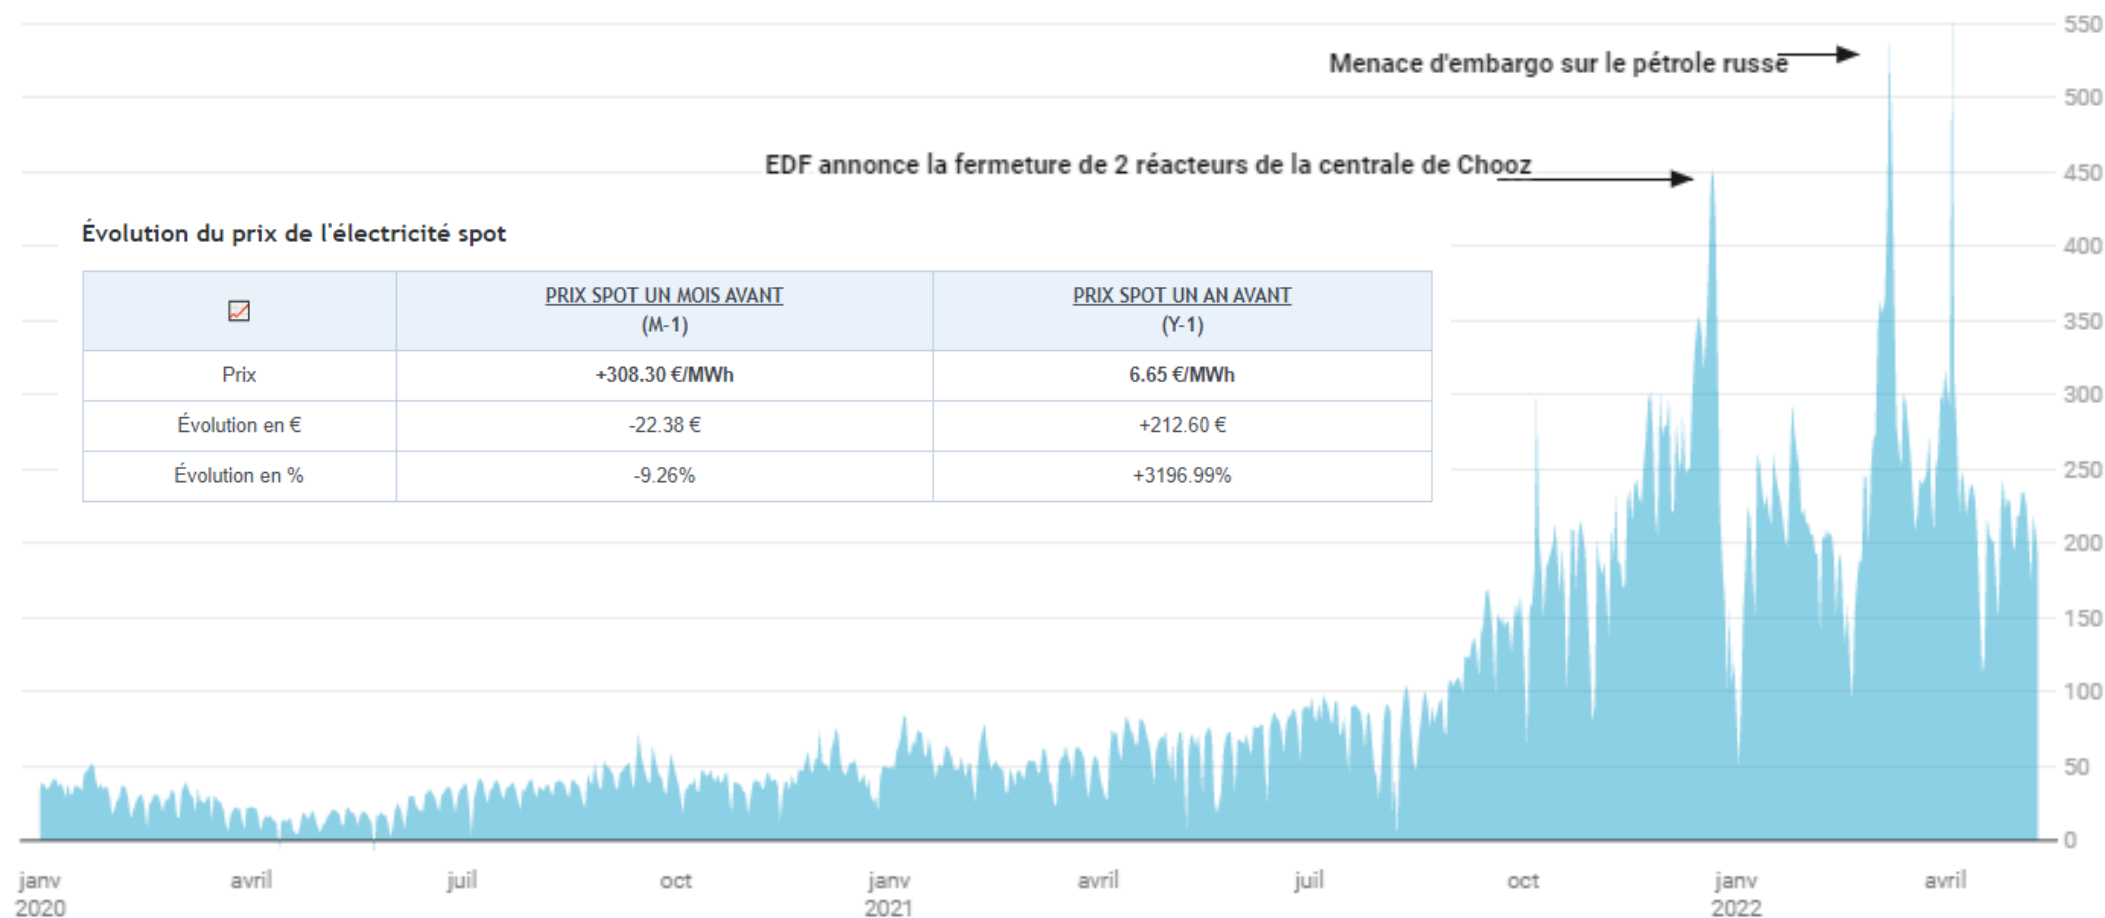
Menace d'embargo sur le pétrole russe

EDF annonce la fermeture de 2 réacteurs de la centrale de Chooz

Évolution du prix de l'électricité spot

| | PRIX SPOT UN MOIS AVANT (M-1) | PRIX SPOT UN AN AVANT (Y-1) |
|---|---|---|
| Prix | +308.30 €/MWh | 6.65 €/MWh |
| Évolution en € | -22.38 € | +212.60 € |
| Évolution en % | -9.26% | +3196.99% |

550
500
450
400
350
300
250
200
150
100
50
0

janv 2020
avril
juil
oct
janv 2021
avril
juil
oct
janv 2022
avril